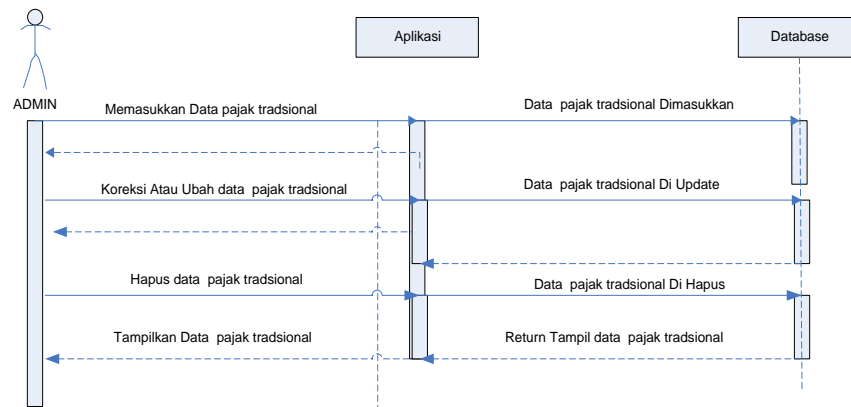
Aplikasi

Database

ADMIN

Memasukkan Data pajak tradsional

Data pajak tradsional Dimasukkan

Koreksi Atau Ubah data pajak tradsional

Data pajak tradsional Di Update

Hapus data pajak tradsional

Data pajak tradsional Di Hapus

Tampilkan Data pajak tradsional

Return Tampil data pajak tradsional